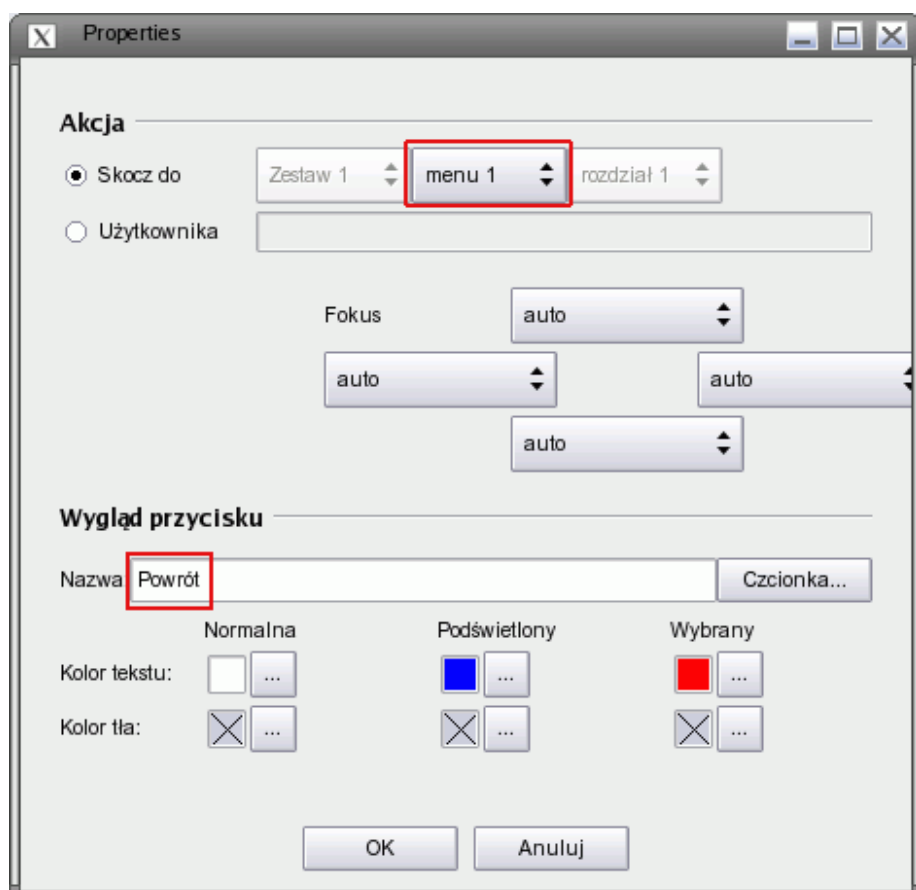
X Properties

Akcja

Skocz do
Zestaw 1
menu 1
rozdział 1

Użytkownika

Fokus
auto
auto
auto
auto

Wygląd przycisku

Nazwa
Powrót
Czcionka...

Normalna
Podświetlony
Wybrany

Kolor tekstu:
...
...
...

Kolor tła:
...
...
...

OK
Anuluj